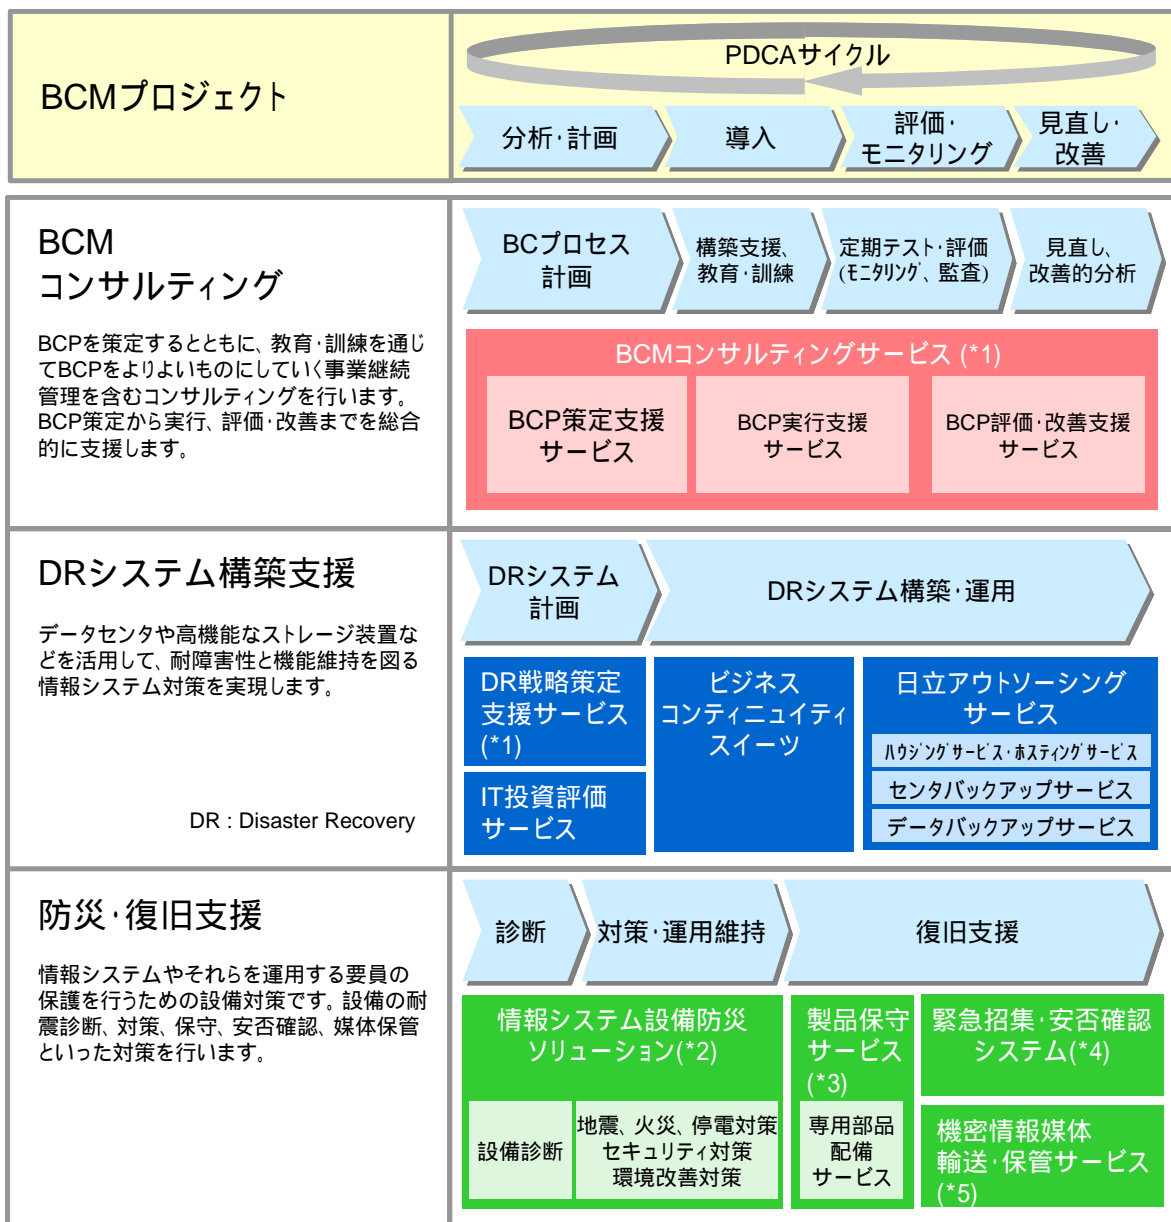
BCMプロジェクト

PDCAサイクル

分析·計画

導入

評価·モニタリング

見直し·改善

BCMコンサルティング

BCPを策定するとともに、教育·訓練を通じてBCPをよりよいものにしていく事業継続管理を含むコンサルティングを行います。BCP策定から実行、評価·改善までを総合的に支援します。

BCプロセス計画

構築支援、教育·訓練

定期テスト·評価(モニタリング、監査)

見直し、改善的分析

BCMコンサルティングサービス (*1)

BCP策定支援サービス

BCP実行支援サービス

BCP評価·改善支援サービス

DRシステム構築支援

データセンタや高機能なストレージ装置などを活用して、耐障害性と機能維持を図る情報システム対策を実現します。

DR : Disaster Recovery

DRシステム計画

DRシステム構築·運用

DR戦略策定支援サービス(*1)

IT投資評価サービス

ビジネスコンティニュイティスイーツ

日立アウトソーシングサービス

ハウジングサービス·ホスティングサービス

センタバックアップサービス

データバックアップサービス

防災·復旧支援

情報システムやそれらを運用する要員の保護を行うための設備対策です。設備の耐震診断、対策、保守、安否確認、媒体保管といった対策を行います。

診断

対策·運用維持

復旧支援

情報システム設備防災ソリューション(*2)

設備診断

地震、火災、停電対策
セキュリティ対策
環境改善対策

製品保守サービス(*3)

専用部品配備サービス

緊急招集·安否確認システム(*4)

機密情報媒体輸送·保管サービス(*5)